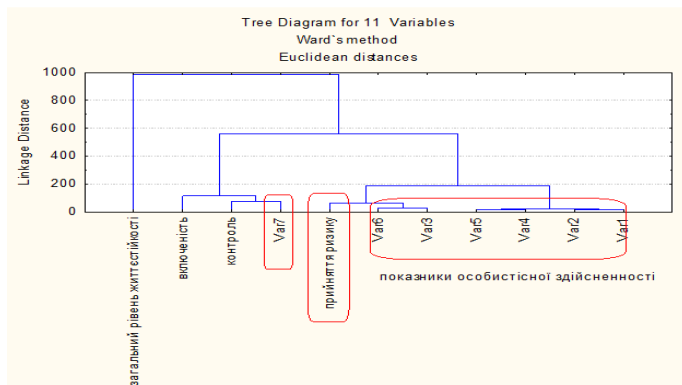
Tree Diagram for 11 Variables
Ward`s method
Euclidean distances

Linkage Distance

1000
800
600
400
200
0

загальний рівень життєстійкості
включеність
контроль
Var7
прийняття ризику
Var6
Var3
Var5
Var4
Var2
Var1

показники особистісної здійсненності